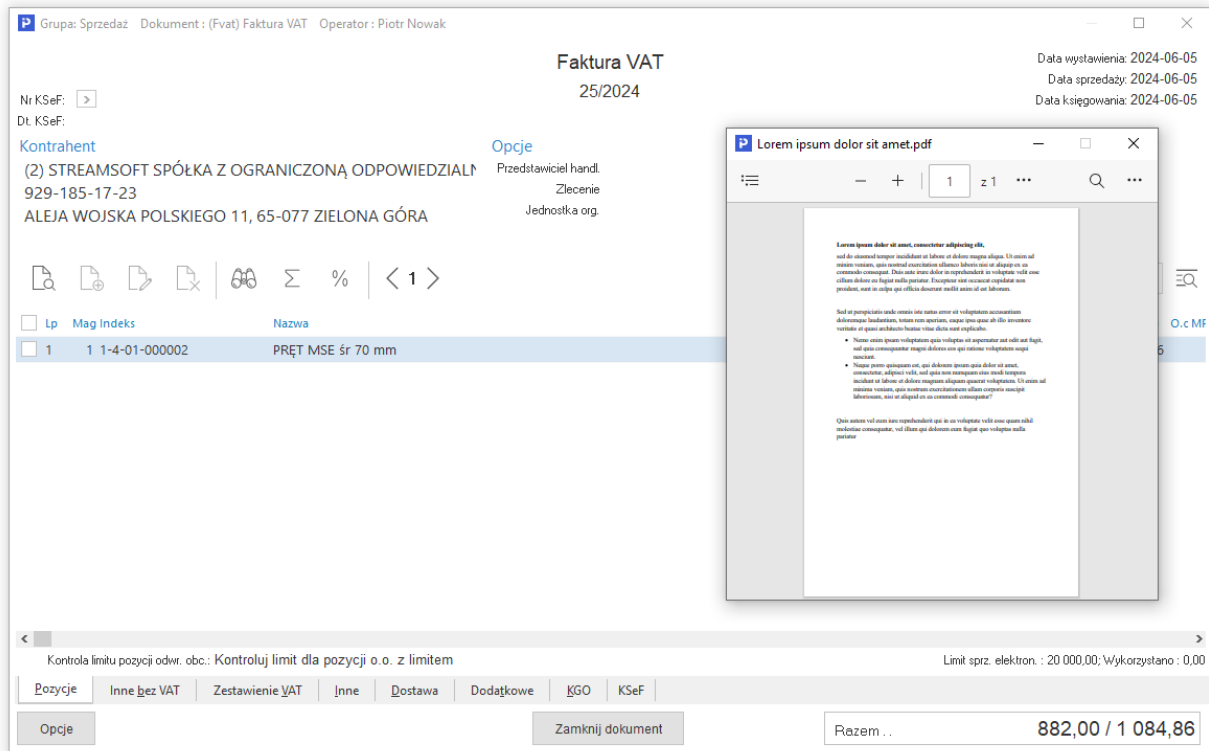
Grupa: Sprzedaż Dokument : (Fvat) Faktura VAT Operator : Piotr Nowak

Faktura VAT
25/2024

Data wystawienia: 2024-06-05
Data sprzedaży: 2024-06-05
Data księgowania: 2024-06-05

Nr KSeF:
Dt. KSeF:

Kontrahent
(2) STREAMSOFT SPÓŁKA Z OGRANICZONĄ ODPOWIEDZIALN
929-185-17-23
ALEJA WOJSKA POLSKIEGO 11, 65-077 ZIELONA GÓRA

Opcje
Przedstawiciel handl.
Zlecenie
Jednostka org.

Lorem ipsum dolor sit amet.pdf

1 z 1

Lorem ipsum dolor sit amet, consectetur adipiscing elit,
sed do eiusmod tempor incididunt ut labore et dolore magna aliqua. Ut enim ad minim veniam, quis nostrud exercitation ullamco laboris nisi ut aliquip ex ea commodo consequat. Duis aute irure dolor in reprehenderit in voluptate velit esse cillum dolore eu fugiat nulla pariatur. Excepteur sint occaecat cupidatat non proident, sunt in culpa qui officia deserunt mollit anim id est laborum.

Sed ut perspiciatis unde omnis iste natus error sit voluptatem accusantium doloremque laudantium, totam rem aperiam, eaque ipsa quae ab illo inventore veritatis et quasi architecto beatae vitae dicta sunt explicabo.

• Nemo enim ipsam voluptatem quia voluptas sit aspernatur aut odit aut fugit, sed quia consequuntur magni dolores eos qui ratione voluptatem sequi nesciunt.
• Neque porro quisquam est, qui dolorem ipsum quia dolor sit amet, consectetur, adipisci velit, sed quia non numquam eius modi tempora incidunt ut labore et dolore magnam aliquam quaerat voluptatem. Ut enim ad minima veniam, quis nostrum exercitationem ullam corporis suscipit laboriosam, nisi ut aliquid ex ea commodi consequatur?

Quis autem vel eum iure reprehenderit qui in ea voluptate velit esse quam nihil molestiae consequatur, vel illum qui dolorem eum fugiat quo voluptas nulla pariatur

Σ % < 1 >

| Lp | Mag Indeks | Nazwa | O.c MF |
|---|---|---|---|
| 1 | 1 1-4-01-000002 | PRĘT MSE śr 70 mm | 6 |

Kontrola limitu pozycji odwr. obc.: Kontroluj limit dla pozycji o.o. z limitem
Limit sprz. elektron. : 20 000,00; Wykorzystano : 0,00

Pozycje | Inne bez VAT | Zestawienie VAT | Inne | Dostawa | Dodatkowe | KGO | KSeF

Opcje
Zamknij dokument
Razem . . 882,00 / 1 084,86